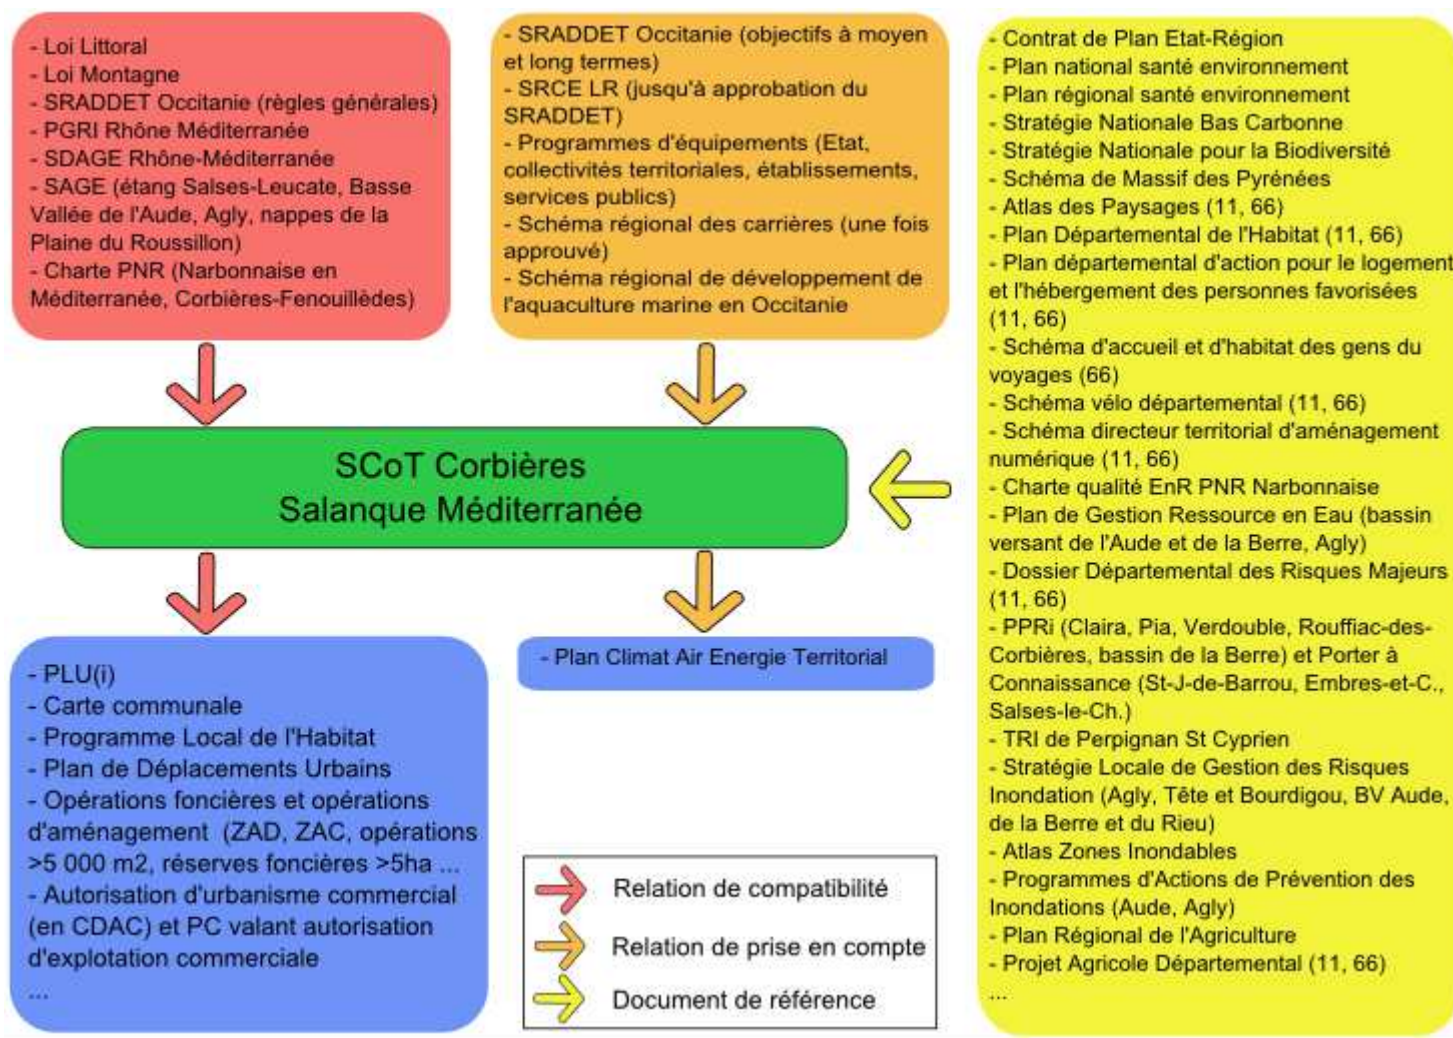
- Loi Littoral
- Loi Montagne
- SRADDET Occitanie (règles générales)
- PGRI Rhône Méditerranée
- SDAGE Rhône-Méditerranée
- SAGE (étang Salses-Leucate, Basse Vallée de l'Aude, Agly, nappes de la Plaine du Roussillon)
- Charte PNR (Narbonnaise en Méditerranée, Corbières-Fenouillèdes)

- SRADDET Occitanie (objectifs à moyen et long termes)
- SRCE LR (jusqu'à approbation du SRADDET)
- Programmes d'équipements (Etat, collectivités territoriales, établissements, services publics)
- Schéma régional des carrières (une fois approuvé)
- Schéma régional de développement de l'aquaculture marine en Occitanie

- Contrat de Plan Etat-Région
- Plan national santé environnement
- Plan régional santé environnement
- Stratégie Nationale Bas Carbonne
- Stratégie Nationale pour la Biodiversité
- Schéma de Massif des Pyrénées
- Atlas des Paysages (11, 66)
- Plan Départemental de l'Habitat (11, 66)
- Plan départemental d'action pour le logement et l'hébergement des personnes favorisées (11, 66)
- Schéma d'accueil et d'habitat des gens du voyages (66)
- Schéma vélo départemental (11, 66)
- Schéma directeur territorial d'aménagement numérique (11, 66)
- Charte qualité EnR PNR Narbonnaise
- Plan de Gestion Ressource en Eau (bassin versant de l'Aude et de la Berre, Agly)
- Dossier Départemental des Risques Majeurs (11, 66)
- PPRi (Claira, Pia, Verdouble, Rouffiac-des-Corbières, bassin de la Berre) et Porter à Connaissance (St-J-de-Barrou, Embres-et-C., Salses-le-Ch.)
- TRI de Perpignan St Cyprien
- Stratégie Locale de Gestion des Risques Inondation (Agly, Tête et Bourdigou, BV Aude, de la Berre et du Rieu)
- Atlas Zones Inondables
- Programmes d'Actions de Prévention des Inondations (Aude, Agly)
- Plan Régional de l'Agriculture
- Projet Agricole Départemental (11, 66)
...

SCoT Corbières
Salanque Méditerranée

- PLU(i)
- Carte communale
- Programme Local de l'Habitat
- Plan de Déplacements Urbains
- Opérations foncières et opérations d'aménagement (ZAD, ZAC, opérations >5 000 m2, réserves foncières >5ha ...
- Autorisation d'urbanisme commercial (en CDAC) et PC valant autorisation d'explotation commerciale
...

- Plan Climat Air Energie Territorial

Relation de compatibilité
Relation de prise en compte
Document de référence